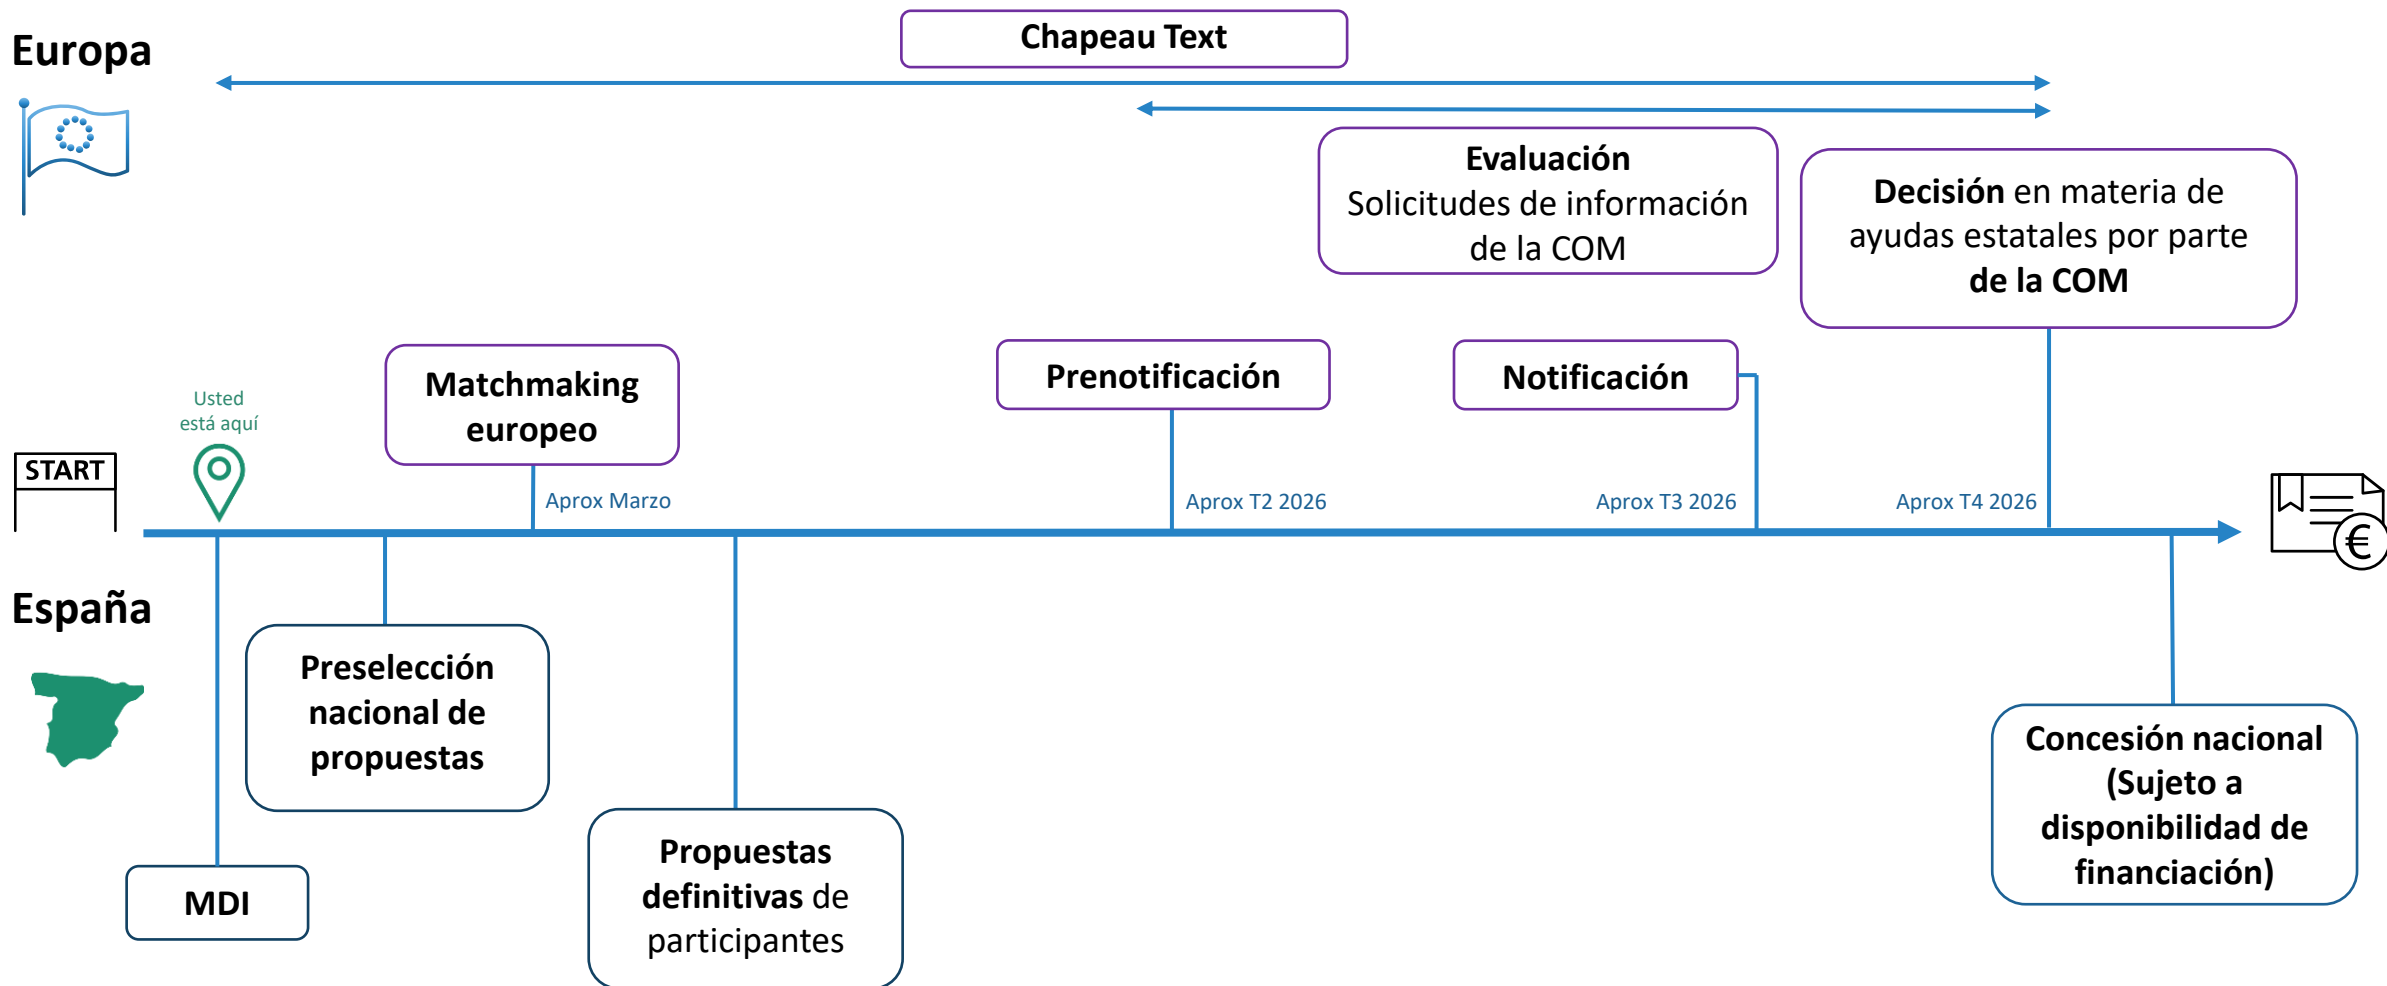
Europa

Chapeau Text

Evaluación
Solicitudes de información de la COM

Decisión en materia de ayudas estatales por parte de la COM

Usted está aquí

START

Matchmaking europeo

Prenotificación

Notificación

Aprox Marzo

Aprox T2 2026

Aprox T3 2026

Aprox T4 2026

€

España

Preselección nacional de propuestas

MDI

Propuestas definitivas de participantes

Concesión nacional (Sujeto a disponibilidad de financiación)